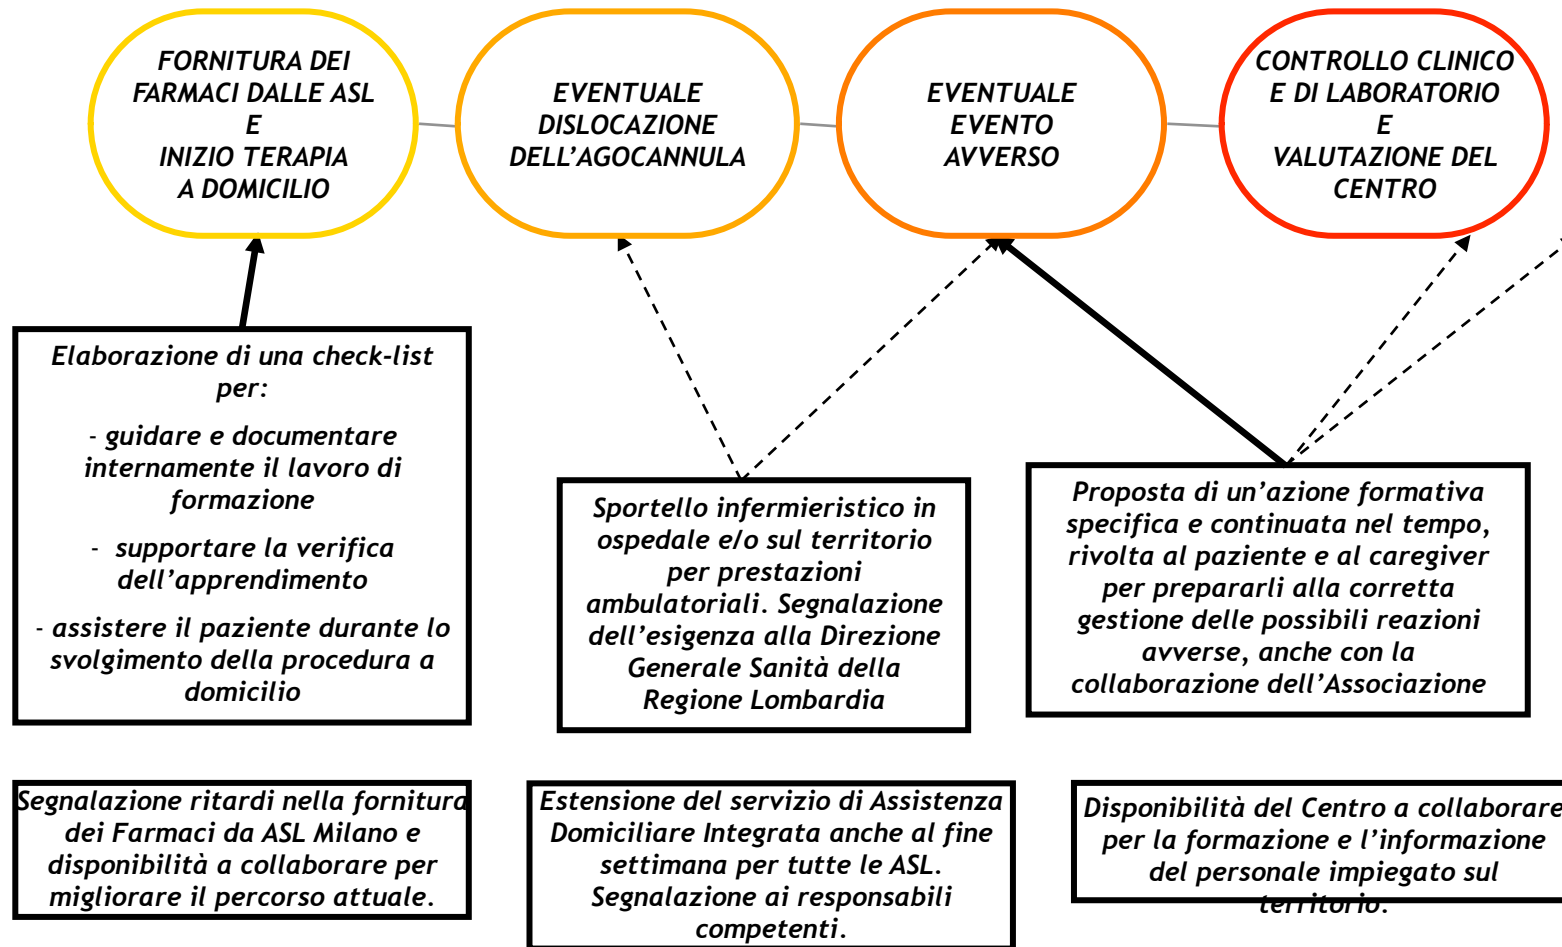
FORNITURA DEI FARMACI DALLE ASL E INIZIO TERAPIA A DOMICILIO

EVENTUALE DISLOCAZIONE DELL’AGOCANNULA

EVENTUALE EVENTO AVVERSO

CONTROLLO CLINICO E DI LABORATORIO E VALUTAZIONE DEL CENTRO

Elaborazione di una check-list per:

- guidare e documentare internamente il lavoro di formazione

- supportare la verifica dell’apprendimento

- assistere il paziente durante lo svolgimento della procedura a domicilio

Sportello infermieristico in ospedale e/o sul territorio per prestazioni ambulatoriali. Segnalazione dell’esigenza alla Direzione Generale Sanità della Regione Lombardia

Proposta di un’azione formativa specifica e continuata nel tempo, rivolta al paziente e al caregiver per prepararli alla corretta gestione delle possibili reazioni avverse, anche con la collaborazione dell’Associazione

Segnalazione ritardi nella fornitura dei Farmaci da ASL Milano e disponibilità a collaborare per migliorare il percorso attuale.

Estensione del servizio di Assistenza Domiciliare Integrata anche al fine settimana per tutte le ASL. Segnalazione ai responsabili competenti.

Disponibilità del Centro a collaborare per la formazione e l’informazione del personale impiegato sul territorio.